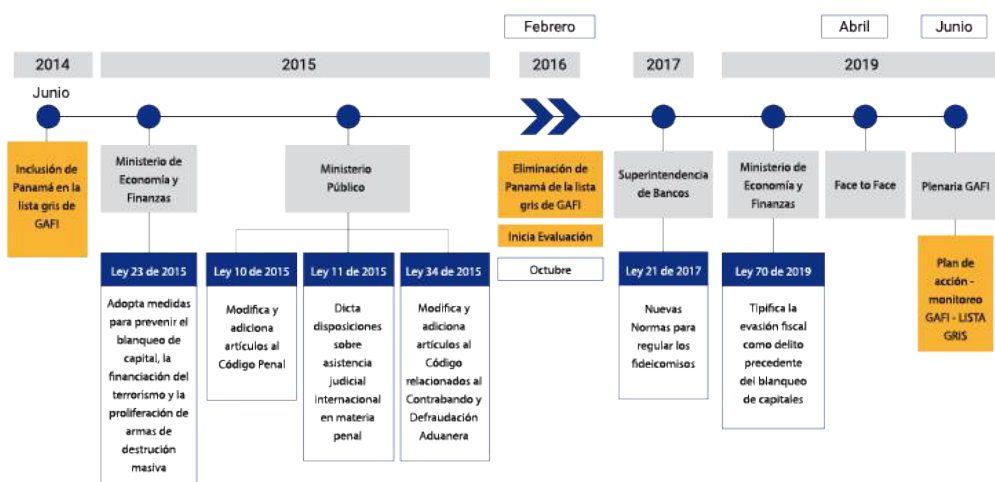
Febrero

Abril

Junio

2014

2015

2016

2017

2019

Junio

Inclusión de Panamá en la lista gris de GAFI

Ministerio de Economía y Finanzas

Ley 23 de 2015

Adopta medidas para prevenir el blanqueo de capital, la financiación del terrorismo y la proliferación de armas de destrucción masiva

Ministerio Público

Ley 10 de 2015

Modifica y adiciona artículos al Código Penal

Ley 11 de 2015

Dicta disposiciones sobre asistencia judicial internacional en materia penal

Ley 34 de 2015

Modifica y adiciona artículos al Código relacionados al Contrabando y Defraudación Aduanera

Eliminación de Panamá de la lista gris de GAFI

Inicia Evaluación

Octubre

Superintendencia de Bancos

Ley 21 de 2017

Nuevas Normas para regular los fideicomisos

Ministerio de Economía y Finanzas

Ley 70 de 2019

Tipifica la evasión fiscal como delito precedente del blanqueo de capitales

Face to Face

Plenaria GAFI

Plan de acción - monitoreo GAFI - LISTA GRIS